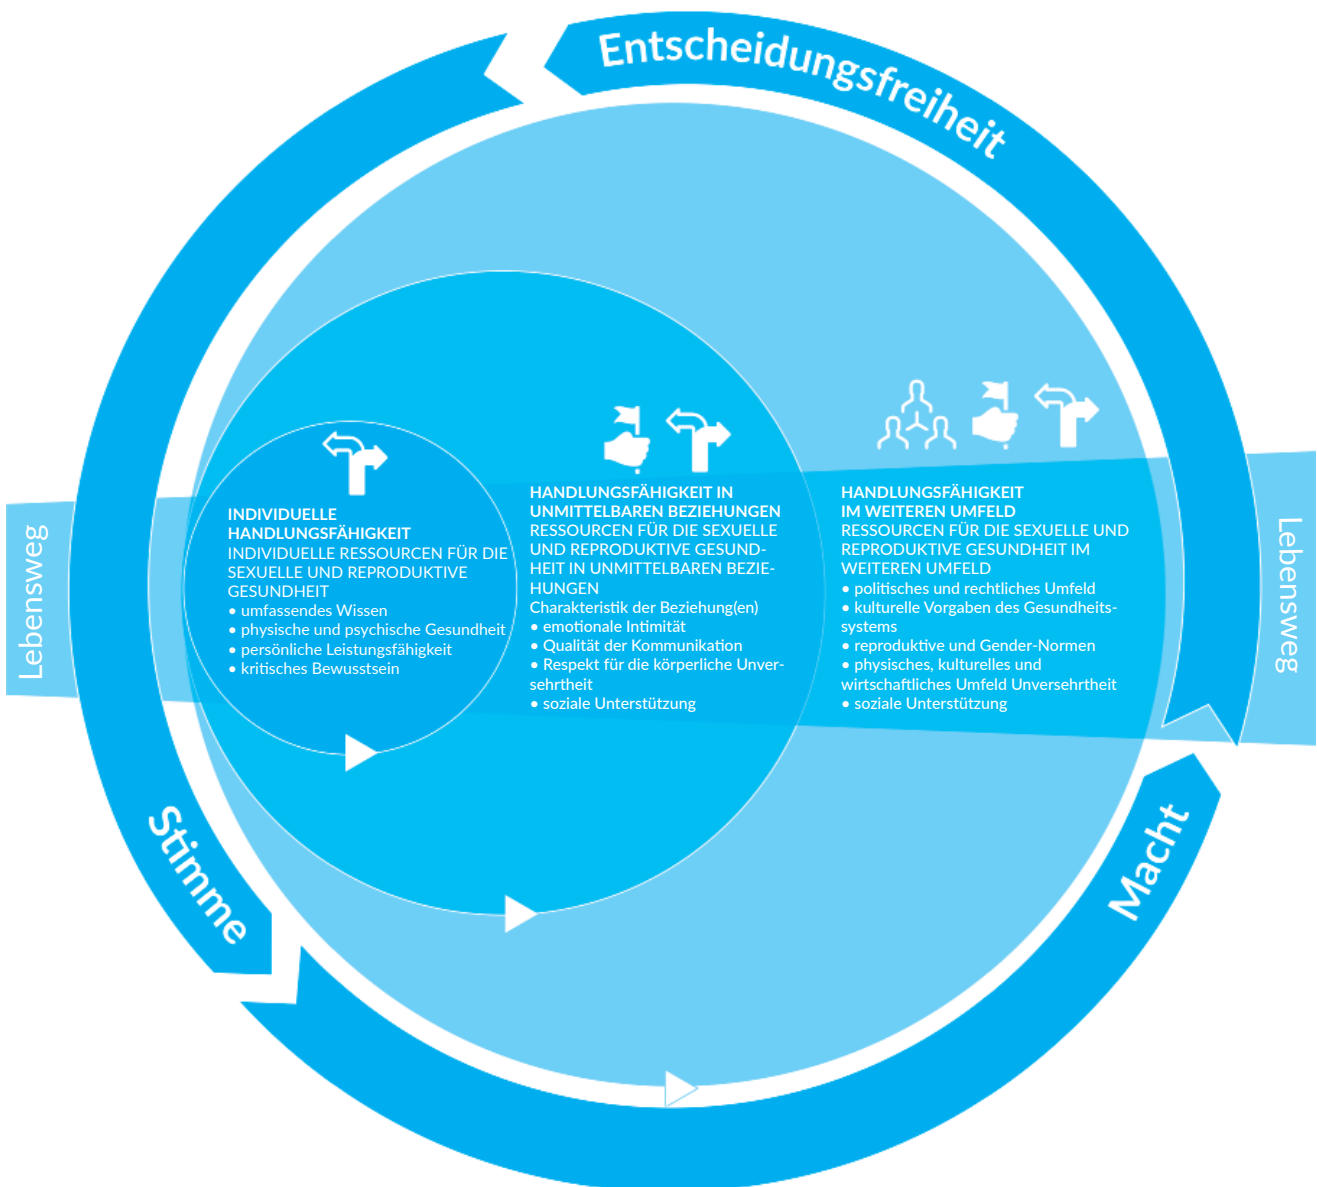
Entscheidungsfreiheit

Lebensweg

INDIVIDUELLE HANDLUNGSFÄHIGKEIT
INDIVIDUELLE RESSOURCEN FÜR DIE SEXUELLE UND REPRODUKTIVE GESUNDHEIT
• umfassendes Wissen
• physische und psychische Gesundheit
• persönliche Leistungsfähigkeit
• kritisches Bewusstsein

HANDLUNGSFÄHIGKEIT IN UNMITTELBAREN BEZIEHUNGEN
RESSOURCEN FÜR DIE SEXUELLE UND REPRODUKTIVE GESUNDHEIT IN UNMITTELBAREN BEZIEHUNGEN
Charakteristik der Beziehung(en)
• emotionale Intimität
• Qualität der Kommunikation
• Respekt für die körperliche Unversehrtheit
• soziale Unterstützung

HANDLUNGSFÄHIGKEIT IM WEITEREN UMFELD
RESSOURCEN FÜR DIE SEXUELLE UND REPRODUKTIVE GESUNDHEIT IM WEITEREN UMFELD
• politisches und rechtliches Umfeld
• kulturelle Vorgaben des Gesundheitssystems
• reproduktive und Gender-Normen
• physisches, kulturelles und wirtschaftliches Umfeld Unversehrtheit
• soziale Unterstützung

Lebensweg

Stimme

Macht